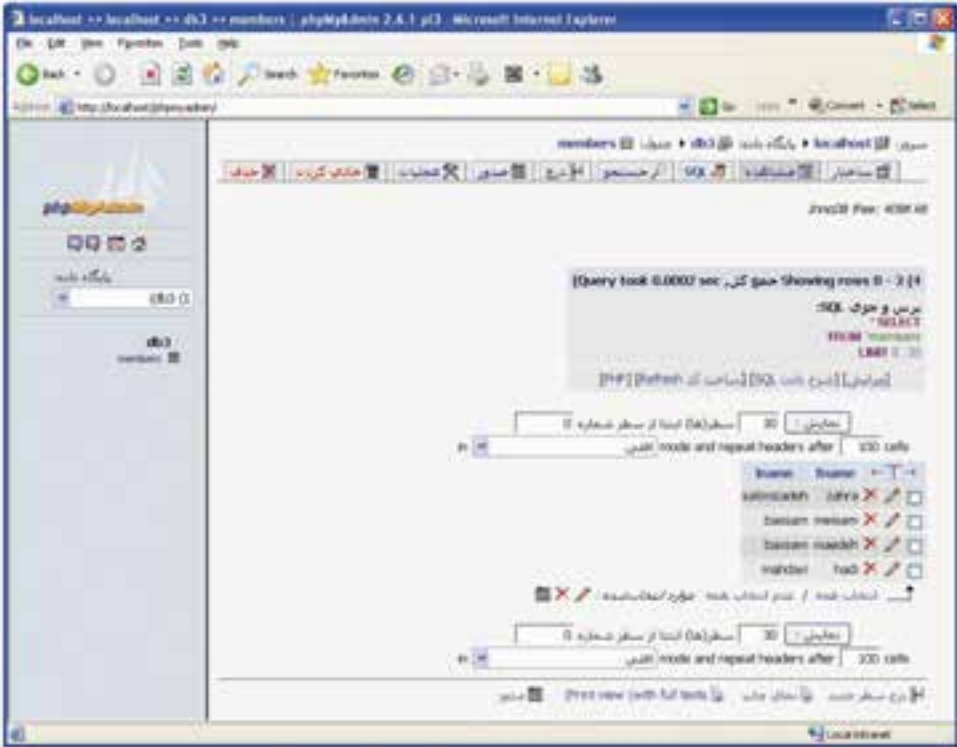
localhost >> localhost >> db3 >> members | phpMyAdmin 2.6.1 pl3 - Microsoft Internet Explorer

File Edit View Favorites Tools Help

Back Search Favorites

Address http://localhost/phpmyadmin/ Go Links Convert Select

سرور: localhost ▸ پایگاه داده: db3 ▸ جدول: members

ساختار | مشاهده | SQL | جستجو | درج | صدور | عملیات | خالی کردن | حذف

InnoDB free: 4096 kB

phpMyAdmin

پایگاه داده
db3 (1)

db3
members

Showing rows 0 - 3 (4 جمع کل, Query took 0.0002 sec)

پرس و جوی SQL:
SELECT *
FROM `members`
LIMIT 0 , 30

[ویرایش] [شرح دادن SQL] [ساخت کد PHP] [Refresh]

نمایش : 30 سطر(ها) ابتدا از سطر شماره 0
افقی mode and repeat headers after 100 cells

| | | fname | lname |
|---|---|---|---|
| ☐ | ✎ ✕ | zahra | salimzadeh |
| ☐ | ✎ ✕ | meisam | bassam |
| ☐ | ✎ ✕ | maedeh | bassam |
| ☐ | ✎ ✕ | hadi | mahdavi |

انتخاب همه / عدم انتخاب همه موارد انتخاب‌شده:

نمایش : 30 سطر(ها) ابتدا از سطر شماره 0
افقی mode and repeat headers after 100 cells

درج سطر جدید | نمای چاپی | Print view (with full texts) | صدور

Local intranet